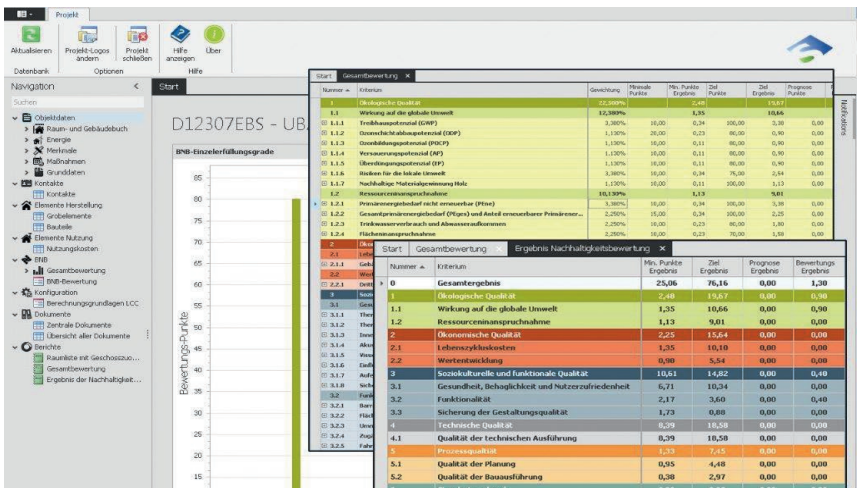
Projekt

Aktualisieren | Projekt-Logos ändern | Projekt schließen | Hilfe anzeigen | Über

Datenbank | Optionen | Hilfe

Navigation

Suchen

Objektdaten
Raum- und Gebäudebuch
Energie
Merkmale
Maßnahmen
Grunddaten
Kontakte
Kontakte
Elemente Herstellung
Grobelemente
Bauteile
Elemente Nutzung
Nutzungskosten
BNB
Gesamtbewertung
BNB-Bewertung
Konfiguration
Berechnungsgrundlagen LCC
Dokumente
Zentrale Dokumente
Übersicht aller Dokumente
Berichte
Raumliste mit Geschosszuo...
Gesamtbewertung
Ergebnis der Nachhaltigkeit...

Start

D12307EBS - UB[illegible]

BNB-Einzelerfüllungsgrade

85
80
75
70
65
60
55
50
45
40
35
30
25
20
15

Bewertungs-Punkte

Start | Gesamtbewertung

| Nummer | Kriterium | Gewichtung | Minimale Punkte | Min. Punkte Ergebnis | Ziel Punkte | Ziel Ergebnis | Prognose Punkte |
|---|---|---|---|---|---|---|---|
| 1 | Ökologische Qualität | 22,500% | | 2,48 | | 19,67 | |
| 1.1 | Wirkung auf die globale Umwelt | 12,380% | | 1,35 | | 10,66 | |
| 1.1.1 | Treibhauspotenzial (GWP) | 3,380% | 10,00 | 0,34 | 100,00 | 3,38 | 0,00 |
| 1.1.2 | Ozonschichtabbaupotenzial (ODP) | 1,130% | 20,00 | 0,23 | 80,00 | 0,90 | 0,00 |
| 1.1.3 | Ozonbildungspotenzial (POCP) | 1,130% | 10,00 | 0,11 | 80,00 | 0,90 | 0,00 |
| 1.1.4 | Versauerungspotenzial (AP) | 1,130% | 10,00 | 0,11 | 80,00 | 0,90 | 0,00 |
| 1.1.5 | Überdüngungspotenzial (EP) | 1,130% | 10,00 | 0,11 | 80,00 | 0,90 | 0,00 |
| 1.1.6 | Risiken für die lokale Umwelt | 3,380% | 10,00 | 0,34 | 75,00 | 2,54 | 0,00 |
| 1.1.7 | Nachhaltige Materialgewinnung Holz | 1,130% | 10,00 | 0,11 | 100,00 | 1,13 | 0,00 |
| 1.2 | Ressourceninanspruchnahme | 10,130% | | 1,13 | | 9,01 | |
| 1.2.1 | Primärenergiebedarf nicht erneuerbar (PEne) | 3,380% | 10,00 | 0,34 | 100,00 | 3,38 | 0,00 |
| 1.2.2 | Gesamtprimärenergiebedarf (PEges) und Anteil erneuerbarer Primärener... | 2,250% | 15,00 | 0,34 | 100,00 | 2,25 | 0,00 |
| 1.2.3 | Trinkwasserverbrauch und Abwasseraufkommen | 2,250% | 10,00 | 0,23 | 80,00 | 1,80 | 0,00 |
| 1.2.4 | Flächeninanspruchnahme | 2,250% | 10,00 | 0,23 | 70,00 | 1,58 | 0,00 |

Start | Gesamtbewertung | Ergebnis Nachhaltigkeitsbewertung

| Nummer | Kriterium | Min. Punkte Ergebnis | Ziel Ergebnis | Prognose Ergebnis | Bewertungs Ergebnis |
|---|---|---|---|---|---|
| 0 | Gesamtergebnis | 25,06 | 76,16 | 0,00 | 1,30 |
| 1 | Ökologische Qualität | 2,48 | 19,67 | 0,00 | 0,90 |
| 1.1 | Wirkung auf die globale Umwelt | 1,35 | 10,66 | 0,00 | 0,00 |
| 1.2 | Ressourceninanspruchnahme | 1,13 | 9,01 | 0,00 | 0,90 |
| 2 | Ökonomische Qualität | 2,25 | 15,64 | 0,00 | 0,00 |
| 2.1 | Lebenszykluskosten | 1,35 | 10,10 | 0,00 | 0,00 |
| 2.2 | Wertentwicklung | 0,90 | 5,54 | 0,00 | 0,00 |
| 3 | Soziokulturelle und funktionale Qualität | 10,61 | 14,82 | 0,00 | 0,40 |
| 3.1 | Gesundheit, Behaglichkeit und Nutzerzufriedenheit | 6,71 | 10,34 | 0,00 | 0,00 |
| 3.2 | Funktionalität | 2,17 | 3,60 | 0,00 | 0,40 |
| 3.3 | Sicherung der Gestaltungsqualität | 1,73 | 0,88 | 0,00 | 0,00 |
| 4 | Technische Qualität | 8,39 | 18,58 | 0,00 | 0,00 |
| 4.1 | Qualität der technischen Ausführung | 8,39 | 18,58 | 0,00 | 0,00 |
| 5 | Prozessqualität | 1,33 | 7,45 | 0,00 | 0,00 |
| 5.1 | Qualität der Planung | 0,95 | 4,48 | 0,00 | 0,00 |
| 5.2 | Qualität der Bauausführung | 0,38 | 2,97 | 0,00 | 0,00 |

Notifications